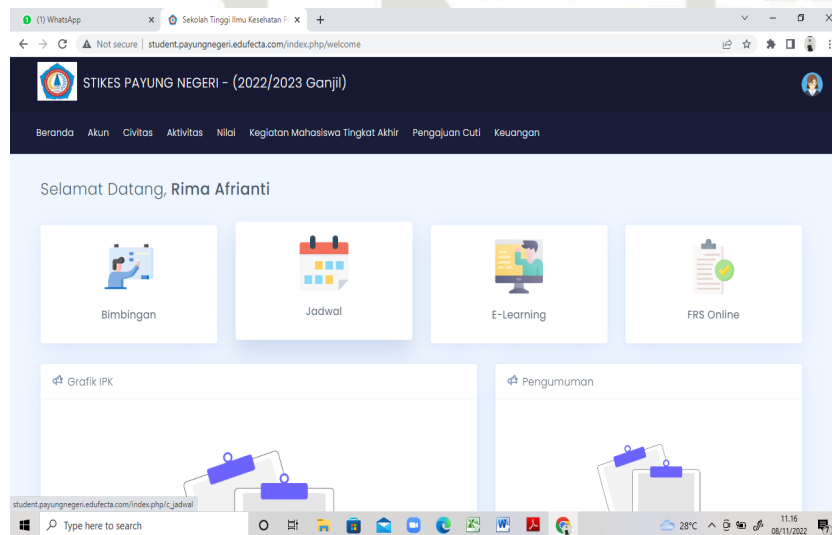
(1) WhatsApp ×
Sekolah Tinggi Ilmu Kesehatan P ×
+

Not secure | student.payungnegeri.edufecta.com/index.php/welcome

STIKES PAYUNG NEGERI - (2022/2023 Ganjil)

Beranda Akun Civitas Aktivitas Nilai Kegiatan Mahasiswa Tingkat Akhir Pengajuan Cuti Keuangan

Selamat Datang, Rima Afrianti

Bimbingan

Jadwal

E-Learning

FRS Online

Grafik IPK

Pengumuman

student.payungnegeri.edufecta.com/index.php/c_jadwal

Type here to search

28°C

11.16
08/11/2022